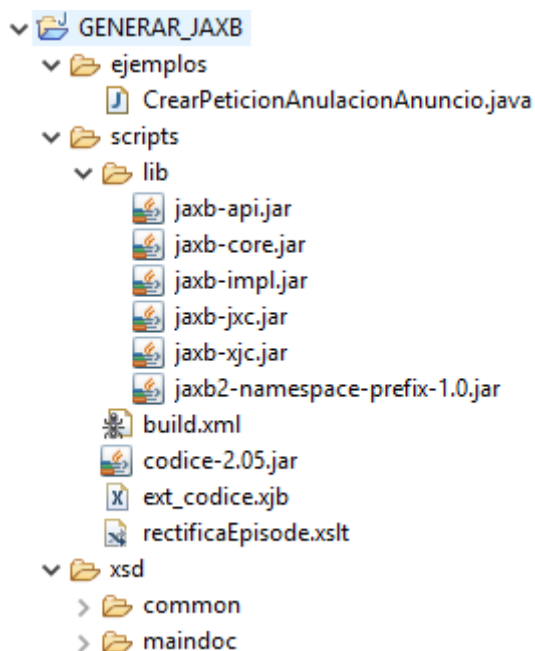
GENERAR_JAXB
ejemplos
CrearPeticionAnulacionAnuncio.java
scripts
lib
jaxb-api.jar
jaxb-core.jar
jaxb-impl.jar
jaxb-jxc.jar
jaxb-xjc.jar
jaxb2-namespace-prefix-1.0.jar
build.xml
codice-2.05.jar
ext_codice.xjb
rectificaEpisode.xslt
xsd
common
maindoc